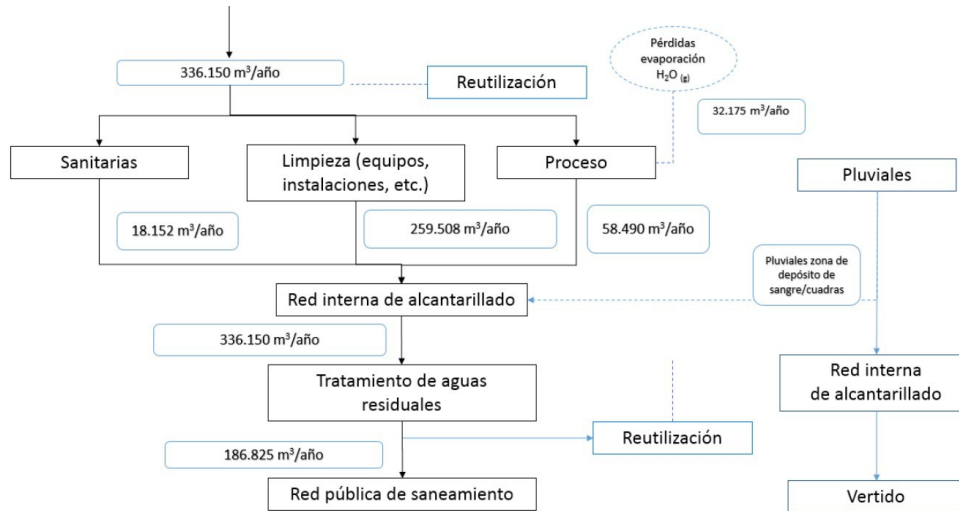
336.150 m³/año

Reutilización

Pérdidas evaporación $H_2O_{(g)}$

32.175 m³/año

Sanitarias

Limpieza (equipos, instalaciones, etc.)

Proceso

Pluviales

18.152 m³/año

259.508 m³/año

58.490 m³/año

Pluviales zona de depósito de sangre/cuadras

Red interna de alcantarillado

336.150 m³/año

Tratamiento de aguas residuales

Red interna de alcantarillado

186.825 m³/año

Reutilización

Red pública de saneamiento

Vertido